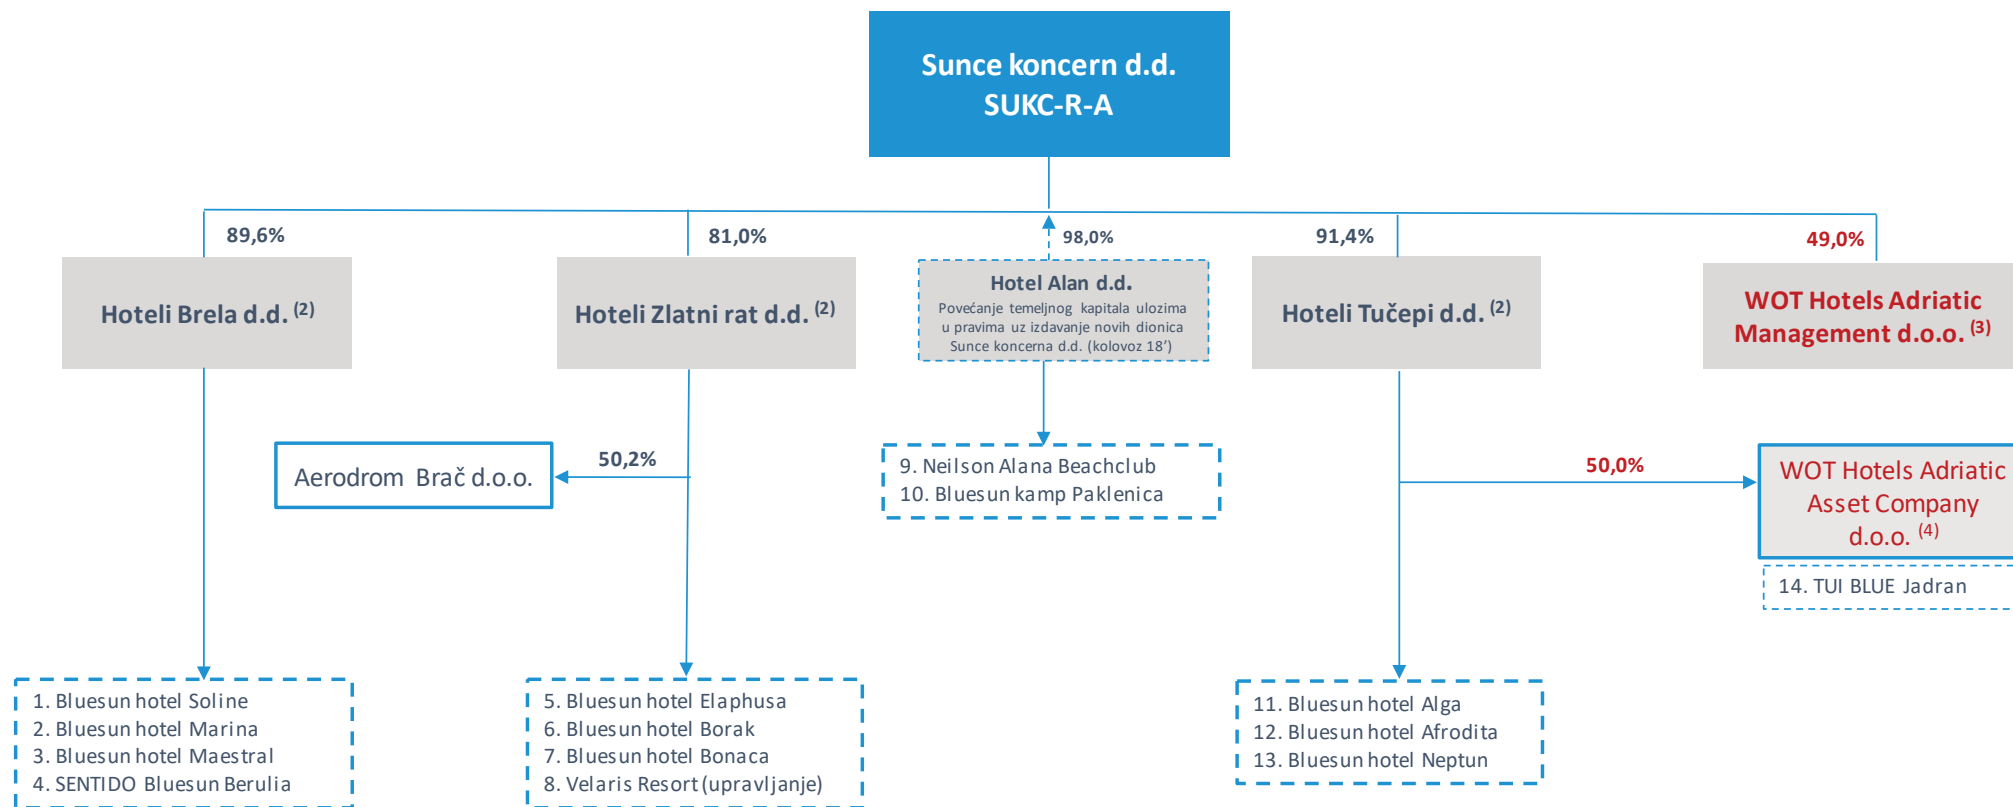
Sunce koncern d.d.
SUKC-R-A

89,6%

Hoteli Brela d.d. $^{(2)}$

81,0%

Hoteli Zlatni rat d.d. $^{(2)}$

98,0%

Hotel Alan d.d.
Povećanje temeljnog kapitala ulozima u pravima uz izdavanje novih dionica Sunce koncerna d.d. (kolovoz 18')

91,4%

Hoteli Tučepi d.d. $^{(2)}$

49,0%

WOT Hotels Adriatic Management d.o.o. $^{(3)}$

50,2%

Aerodrom Brač d.o.o.

9. Neilson Alana Beachclub
10. Bluesun kamp Paklenica

50,0%

WOT Hotels Adriatic Asset Company d.o.o. $^{(4)}$

14. TUI BLUE Jadran

1. Bluesun hotel Soline
2. Bluesun hotel Marina
3. Bluesun hotel Maestral
4. SENTIDO Bluesun Berulia

5. Bluesun hotel Elaphusa
6. Bluesun hotel Borak
7. Bluesun hotel Bonaca
8. Velaris Resort (upravljanje)

11. Bluesun hotel Alga
12. Bluesun hotel Afrodita
13. Bluesun hotel Neptun